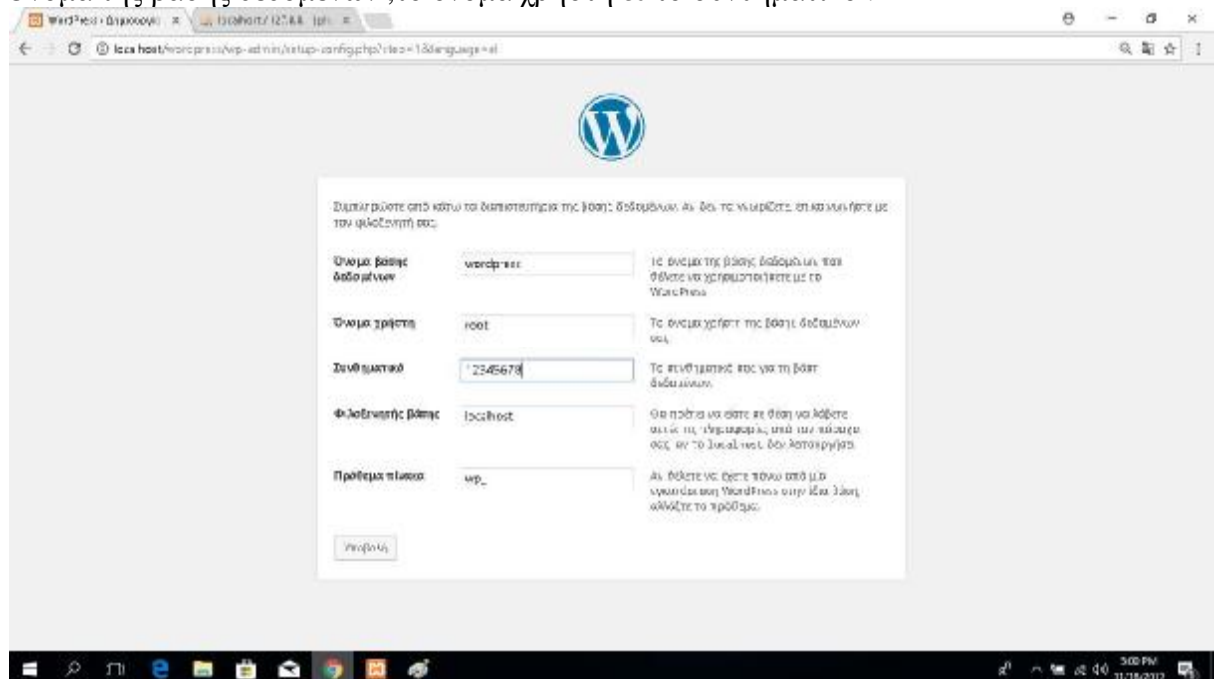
WordPress › Δημιουργί ×   localhost / 127.0.0.1 / ph ×

localhost/wordpress/wp-admin/setup-config.php?step=1&language=el

Συμπληρώστε από κάτω τα διαπιστευτήρια της βάσης δεδομένων. Αν δεν τα γνωρίζετε, επικοινωνήστε με τον φιλοξενητή σας.

| | | |
|---|---|---|
| Όνομα βάσης δεδομένων | wordpress | Το όνομα της βάσης δεδομένων που θέλετε να χρησιμοποιήσετε με το WordPress. |
| Όνομα χρήστη | root | Το όνομα χρήστη της βάσης δεδομένων σας. |
| Συνθηματικό | 12345678 | Το συνθηματικό σας για τη βάση δεδομένων. |
| Φιλοξενητής βάσης | localhost | Θα πρέπει να είστε σε θέση να λάβετε αυτή τη πληροφορία από τον πάροχο σας, αν το localhost δεν λειτουργήσει. |
| Πρόθεμα πίνακα | wp_ | Αν θέλετε να έχετε πάνω από μια εγκατάσταση WordPress στην ίδια βάση, αλλάξτε το πρόθεμα. |

Υποβολή

3:00 PM
11/18/2017